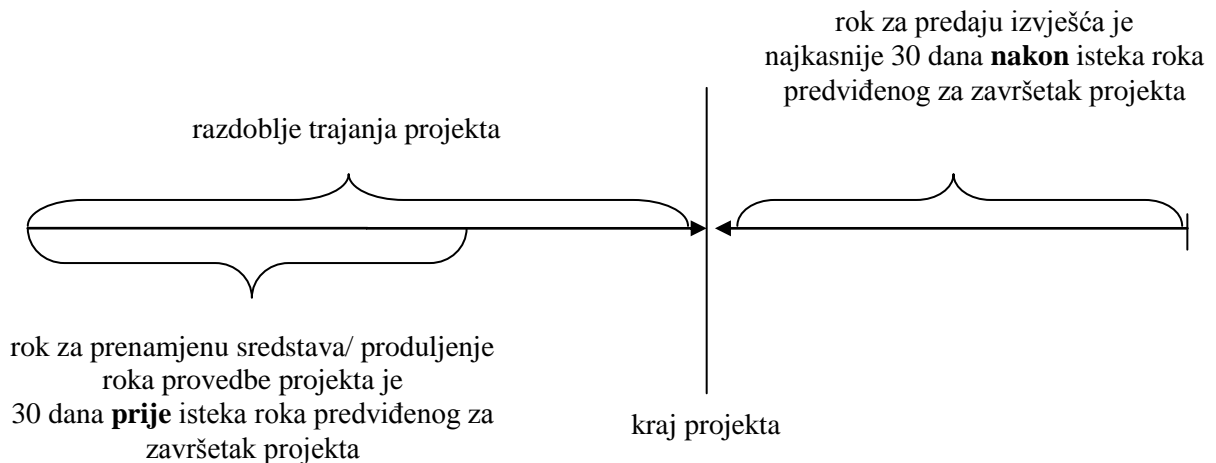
rok za predaju izvješća je najkasnije 30 dana **nakon** isteka roka predviđenog za završetak projekta

razdoblje trajanja projekta

rok za prenamjenu sredstava/ produljenje roka provedbe projekta je 30 dana **prije** isteka roka predviđenog za završetak projekta

kraj projekta